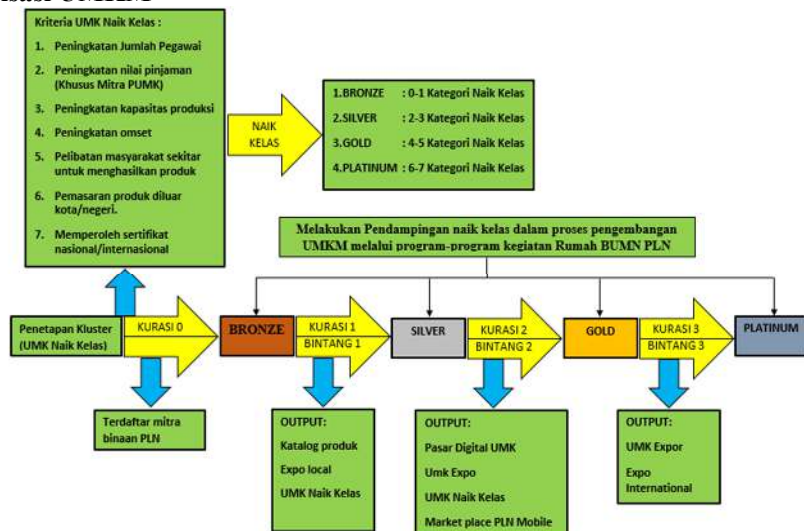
Kriteria UMK Naik Kelas :

1. Peningkatan Jumlah Pegawai
2. Peningkatan nilai pinjaman (Khusus Mitra PUMK)
3. Peningkatan kapasitas produksi
4. Peningkatan omset
5. Pelibatan masyarakat sekitar untuk menghasilkan produk
6. Pemasaran produk diluar kota/negeri.
7. Memperoleh sertifikat nasional/internasional

NAIK KELAS

1.BRONZE : 0-1 Kategori Naik Kelas
2.SILVER : 2-3 Kategori Naik Kelas
3.GOLD : 4-5 Kategori Naik Kelas
4.PLATINUM : 6-7 Kategori Naik Kelas

Melakukan Pendampingan naik kelas dalam proses pengembangan UMKM melalui program-program kegiatan Rumah BUMN PLN

Penetapan Kluster (UMK Naik Kelas)

KURASI 0

BRONZE

KURASI 1
BINTANG 1

SILVER

KURASI 2
BINTANG 2

GOLD

KURASI 3
BINTANG 3

PLATINUM

Terdaftar mitra binaan PLN

OUTPUT:
Katalog produk
Expo local
UMK Naik Kelas

OUTPUT:
Pasar Digital UMK
Umk Expo
UMK Naik Kelas
Market place PLN Mobile

OUTPUT:
UMK Expor
Expo International